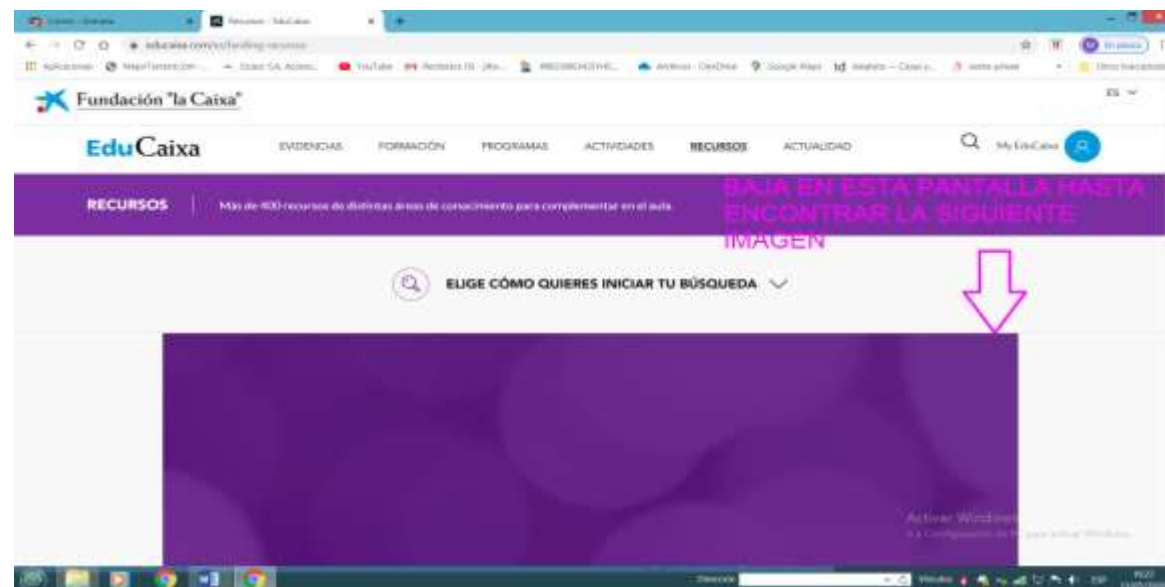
Recursos - EduCaixa

educaixa.com/es/landing-recursos

Aplicaciones YouTube Google Maps Otros marcadores

Fundación "la Caixa"

ES

EduCaixa

EVIDENCIAS FORMACIÓN PROGRAMAS ACTIVIDADES RECURSOS ACTUALIDAD

My EduCaixa

RECURSOS | Más de 400 recursos de distintas áreas de conocimiento para complementar en el aula.

BAJA EN ESTA PANTALLA HASTA ENCONTRAR LA SIGUIENTE IMAGEN

ELIGE CÓMO QUIERES INICIAR TU BÚSQUEDA

Activar Windows
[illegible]